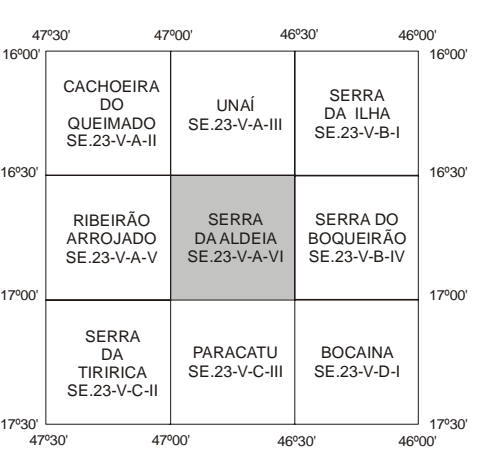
47º30' 47º00' 46º30' 46º00'

16º00' 16º00'

CACHOEIRA DO QUEIMADO SE.23-V-A-II

UNAÍ SE.23-V-A-III

SERRA DA ILHA SE.23-V-B-I

16º30' 16º30'

RIBEIRÃO ARROJADO SE.23-V-A-V

SERRA DA ALDEIA SE.23-V-A-VI

SERRA DO BOQUEIRÃO SE.23-V-B-IV

17º00' 17º00'

SERRA DA TIRIRICA SE.23-V-C-II

PARACATU SE.23-V-C-III

BOCAINA SE.23-V-D-I

17º30' 17º30'

47º30' 47º00' 46º30' 46º00'